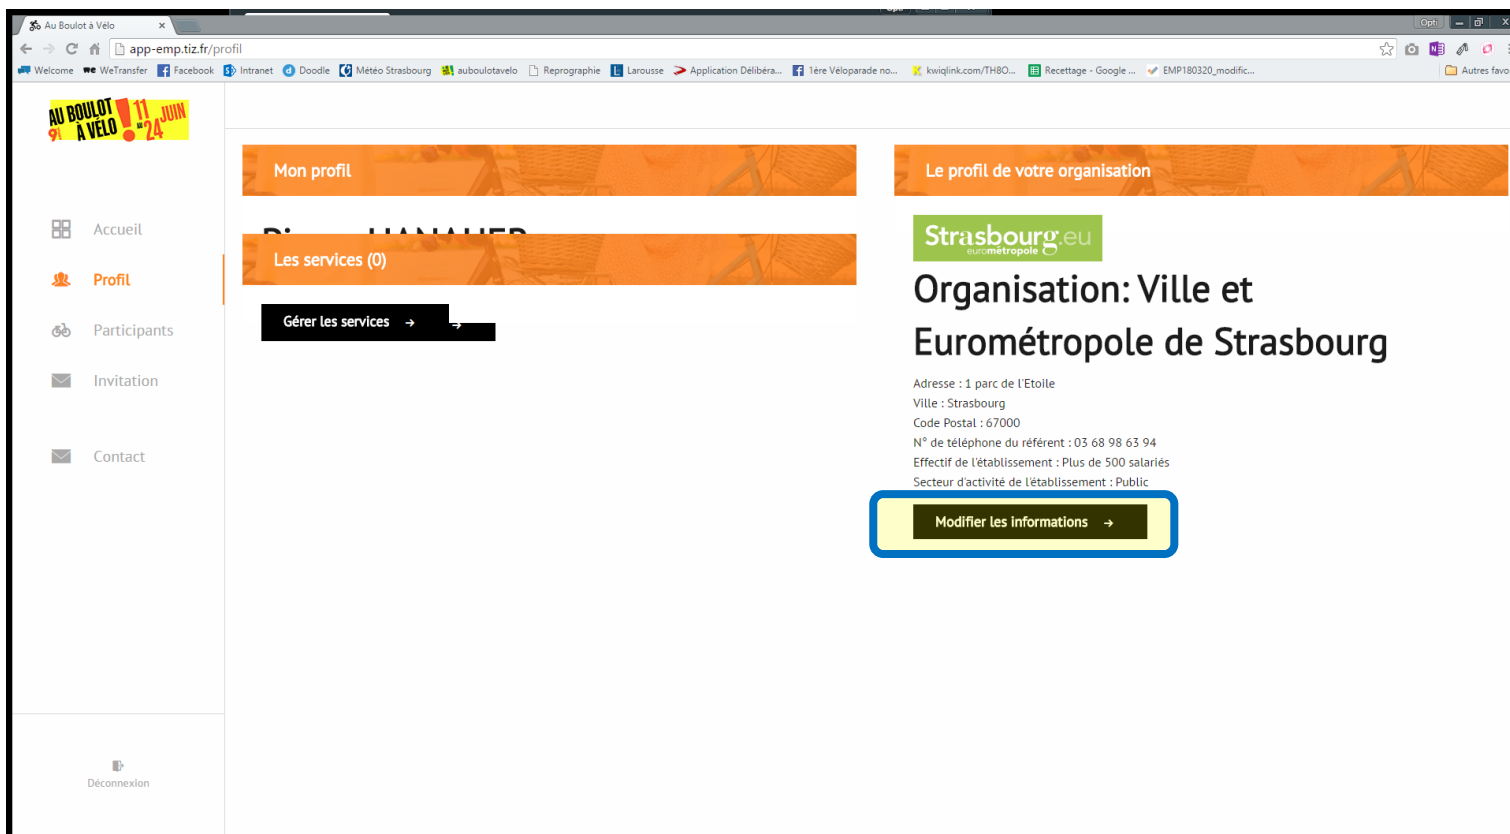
Au Boulot à Vélo ×

Opti

app-emp.tiz.fr/profil

Welcome WeTransfer Facebook Intranet Doodle Météo Strasbourg auboulotavelo Reprographie Larousse Application Délibéra... 1ère Véloparade no... kwiqlink.com/TH8O... Recettage - Google ... EMP180320_modific... Autres favo

AU BOULOT À VÉLO ! 11 JUIN 24

Accueil

Profil

Participants

Invitation

Contact

Déconnexion

Mon profil

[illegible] HANAUER

Les services (0)

Gérer les services →

Le profil de votre organisation

Strasbourg.eu eurométropole

Organisation: Ville et Eurométropole de Strasbourg

Adresse : 1 parc de l'Etoile
Ville : Strasbourg
Code Postal : 67000
N° de téléphone du référent : 03 68 98 63 94
Effectif de l'établissement : Plus de 500 salariés
Secteur d'activité de l'établissement : Public

Modifier les informations →